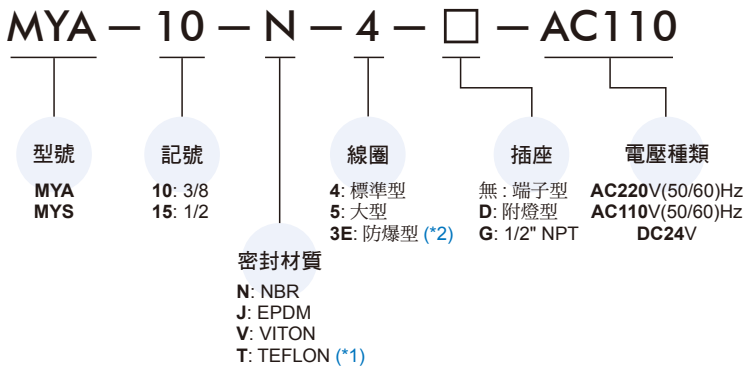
MYA — 10 — N — 4 — □ — AC110

型號
MYA
MYS

記號
10: 3/8
15: 1/2

密封材質
N: NBR
J: EPDM
V: VITON
T: TEFLON (*1)

線圈
4: 標準型
5: 大型
3E: 防爆型 (*2)

插座
無 : 端子型
D: 附燈型
G: 1/2" NPT

電壓種類
AC220V(50/60)Hz
AC110V(50/60)Hz
DC24V